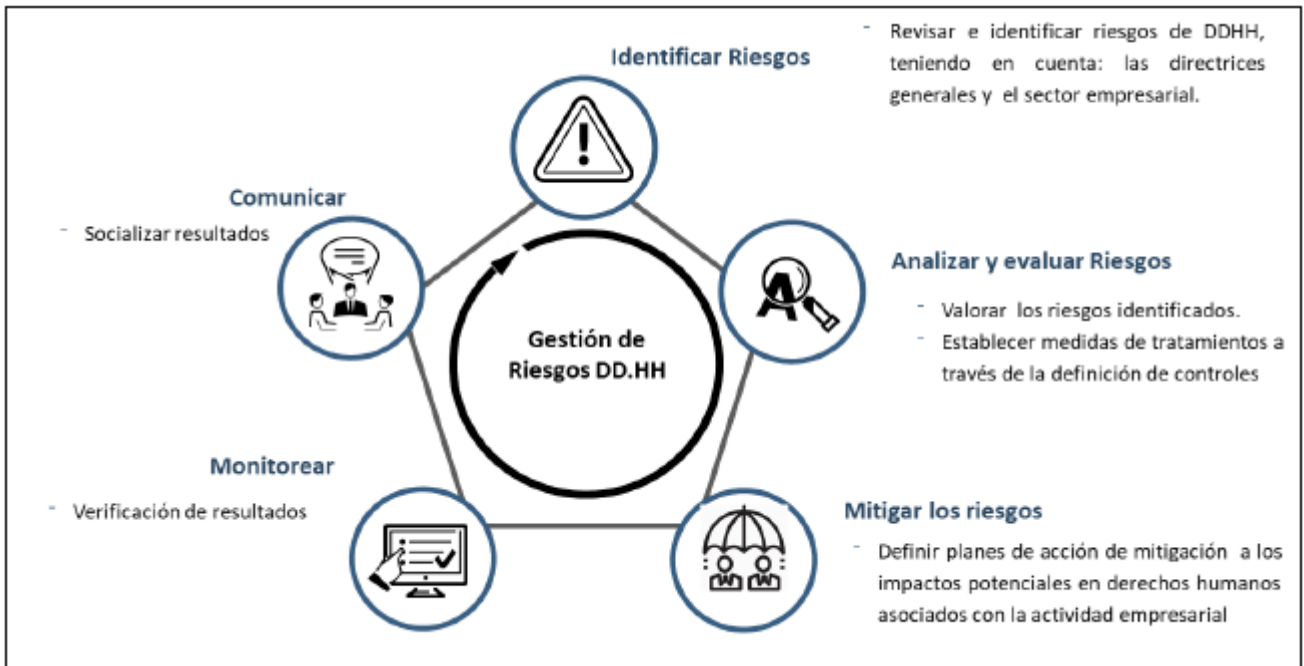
Identificar Riesgos

- Revisar e identificar riesgos de DDHH, teniendo en cuenta: las directrices generales y el sector empresarial.

Comunicar

- Socializar resultados

Gestión de Riesgos DD.HH

Analizar y evaluar Riesgos

- Valorar los riesgos identificados.
- Establecer medidas de tratamientos a través de la definición de controles

Monitorear

- Verificación de resultados

Mitigar los riesgos

- Definir planes de acción de mitigación a los impactos potenciales en derechos humanos asociados con la actividad empresarial